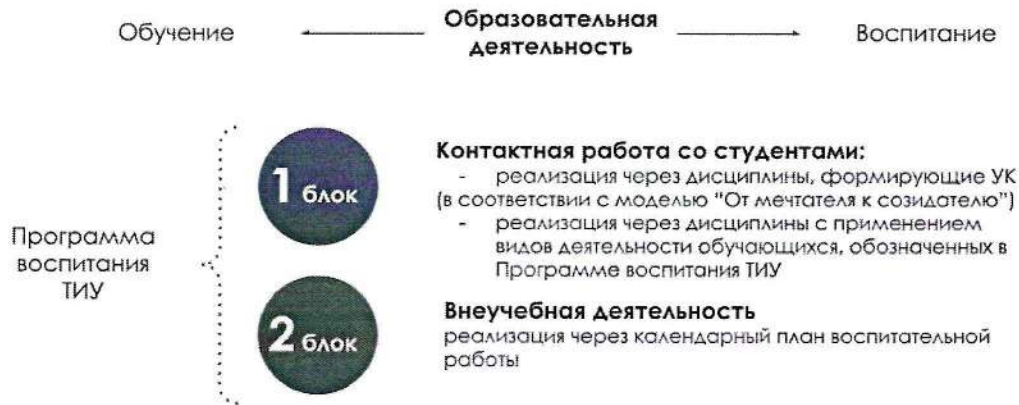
Обучение ← Образовательная деятельность → Воспитание

Программа воспитания ТИУ

1 блок

Контактная работа со студентами:
- реализация через дисциплины, формирующие УК (в соответствии с моделью "От мечтателя к созидателю")
- реализация через дисциплины с применением видов деятельности обучающихся, обозначенных в Программе воспитания ТИУ

2 блок

Внеучебная деятельность
реализация через календарный план воспитательной работы